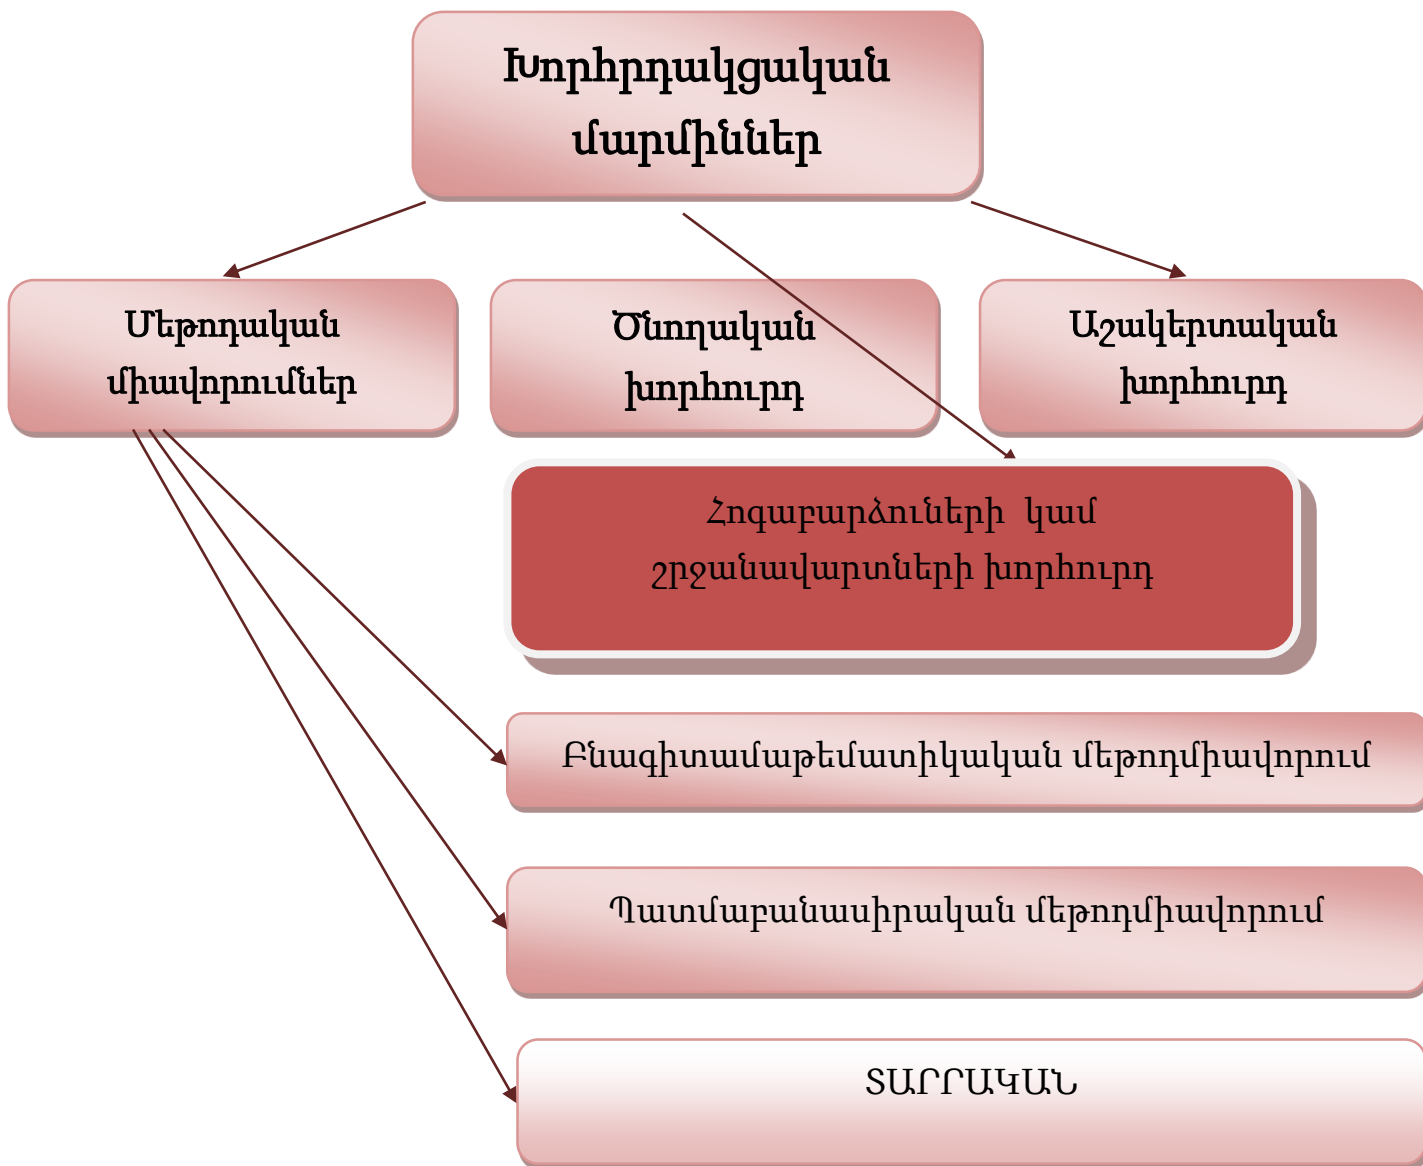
Խորհրդակցական մարմիններ

Մեթոդական միավորումներ

Ծնողական խորհուրդ

Աշակերտական խորհուրդ

Հոգաբարձուների կամ շրջանավարտների խորհուրդ

Բնագիտամաթեմատիկական մեթոդմիավորում

Պատմաբանասիրական մեթոդմիավորում

ՏԱՐՐԱԿԱՆ